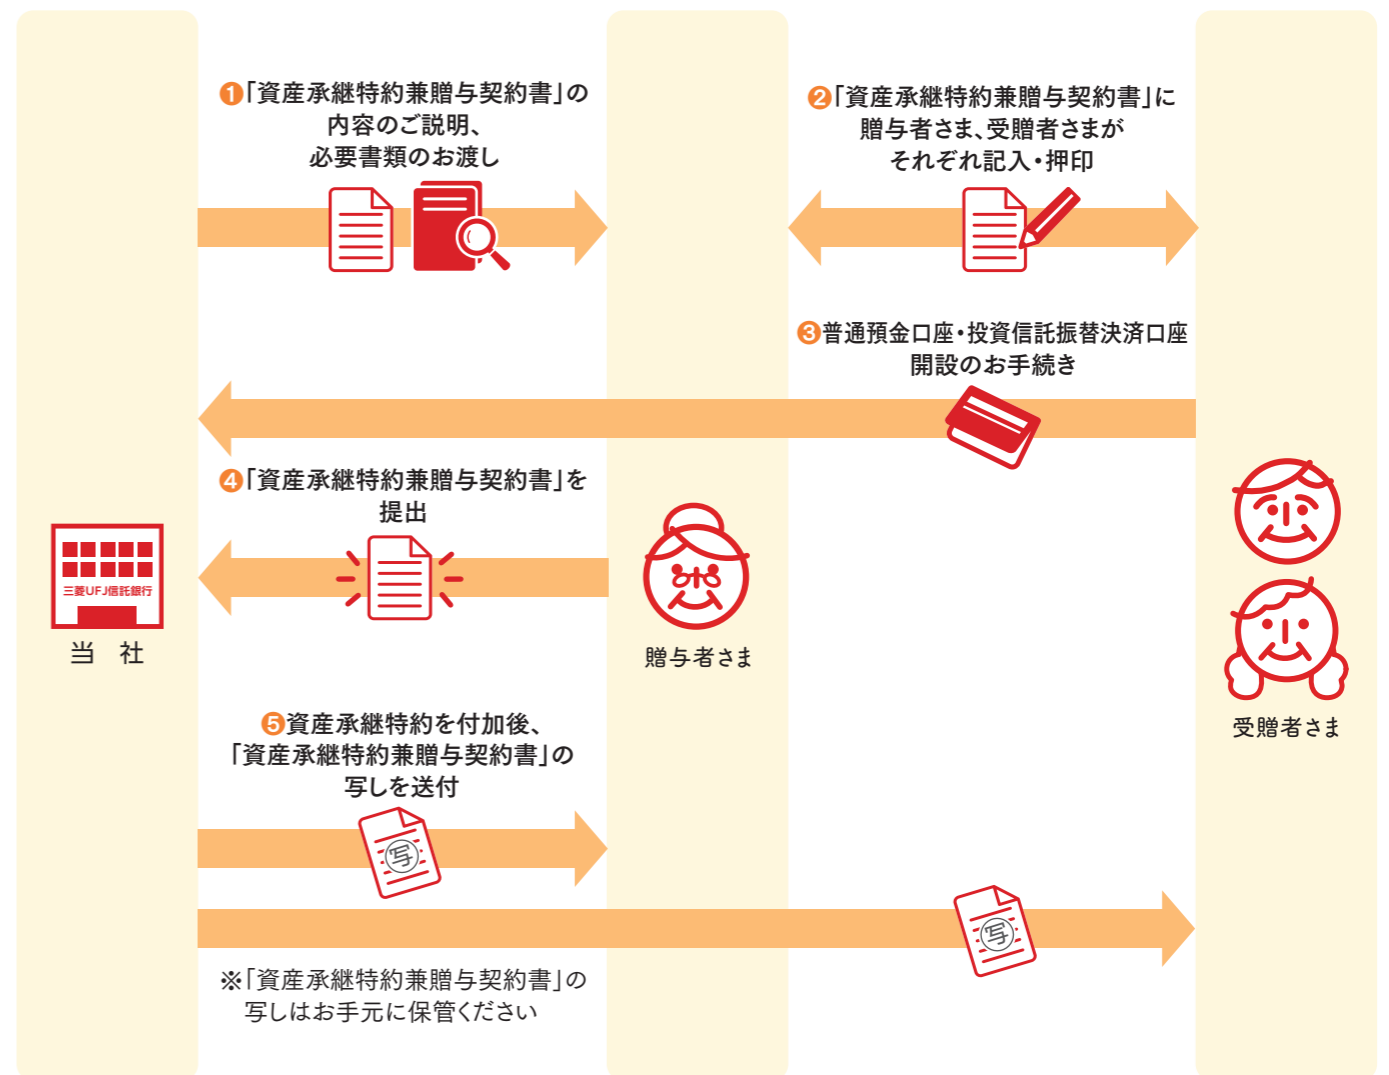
❶「資産承継特約兼贈与契約書」の内容のご説明、必要書類のお渡し

❷「資産承継特約兼贈与契約書」に贈与者さま、受贈者さまがそれぞれ記入・押印

❸普通預金口座・投資信託振替決済口座開設のお手続き

❹「資産承継特約兼贈与契約書」を提出

三菱UFJ信託銀行

当　社

贈与者さま

受贈者さま

❺資産承継特約を付加後、「資産承継特約兼贈与契約書」の写しを送付

写

写

※「資産承継特約兼贈与契約書」の写しはお手元に保管ください